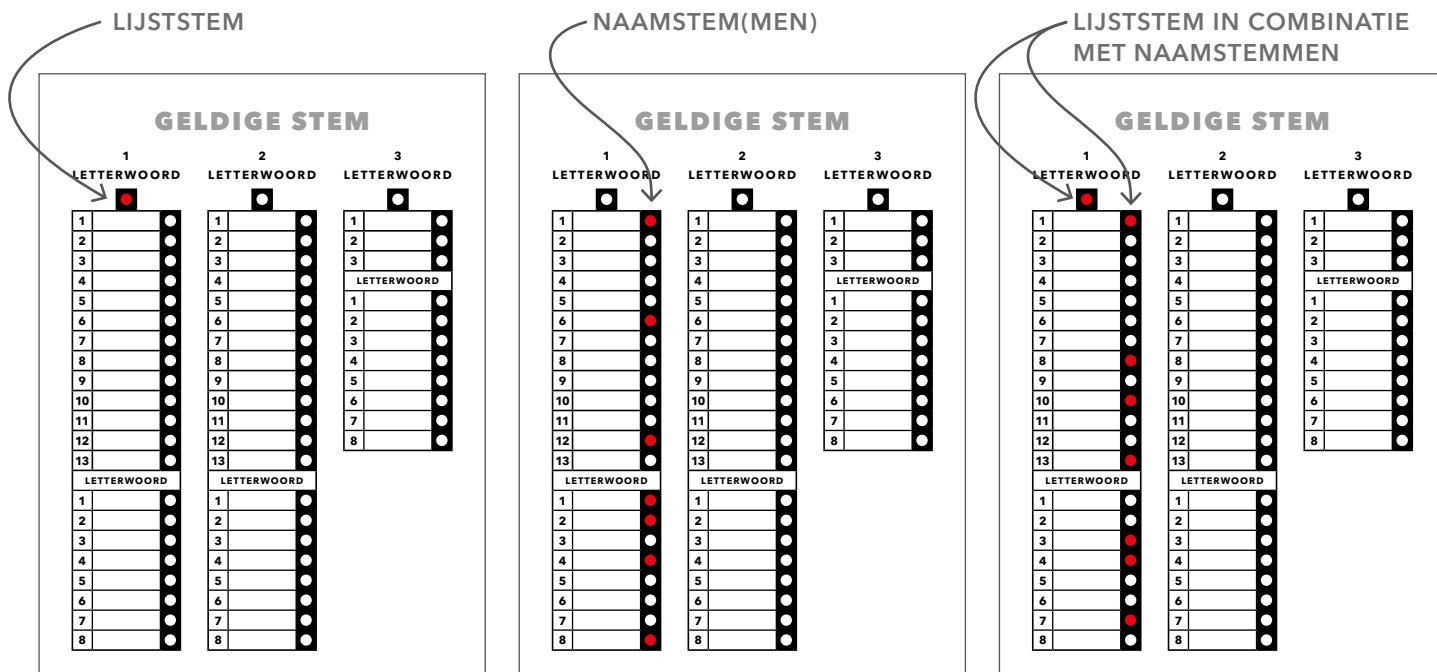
LIJSTSTEM

GELDIGE STEM

1
LETTERWOORD

1
2
3
4
5
6
7
8
9
10
11
12
13

LETTERWOORD

1
2
3
4
5
6
7
8

2
LETTERWOORD

1
2
3
4
5
6
7
8
9
10
11
12
13

LETTERWOORD

1
2
3
4
5
6
7
8

3
LETTERWOORD

1
2
3

LETTERWOORD

1
2
3
4
5
6
7
8

NAAMSTEM(MEN)

GELDIGE STEM

1
LETTERWOORD

1
2
3
4
5
6
7
8
9
10
11
12
13

LETTERWOORD

1
2
3
4
5
6
7
8

2
LETTERWOORD

1
2
3
4
5
6
7
8
9
10
11
12
13

LETTERWOORD

1
2
3
4
5
6
7
8

3
LETTERWOORD

1
2
3

LETTERWOORD

1
2
3
4
5
6
7
8

LIJSTSTEM IN COMBINATIE MET NAAMSTEMMEN

GELDIGE STEM

1
LETTERWOORD

1
2
3
4
5
6
7
8
9
10
11
12
13

LETTERWOORD

1
2
3
4
5
6
7
8

2
LETTERWOORD

1
2
3
4
5
6
7
8
9
10
11
12
13

LETTERWOORD

1
2
3
4
5
6
7
8

3
LETTERWOORD

1
2
3

LETTERWOORD

1
2
3
4
5
6
7
8